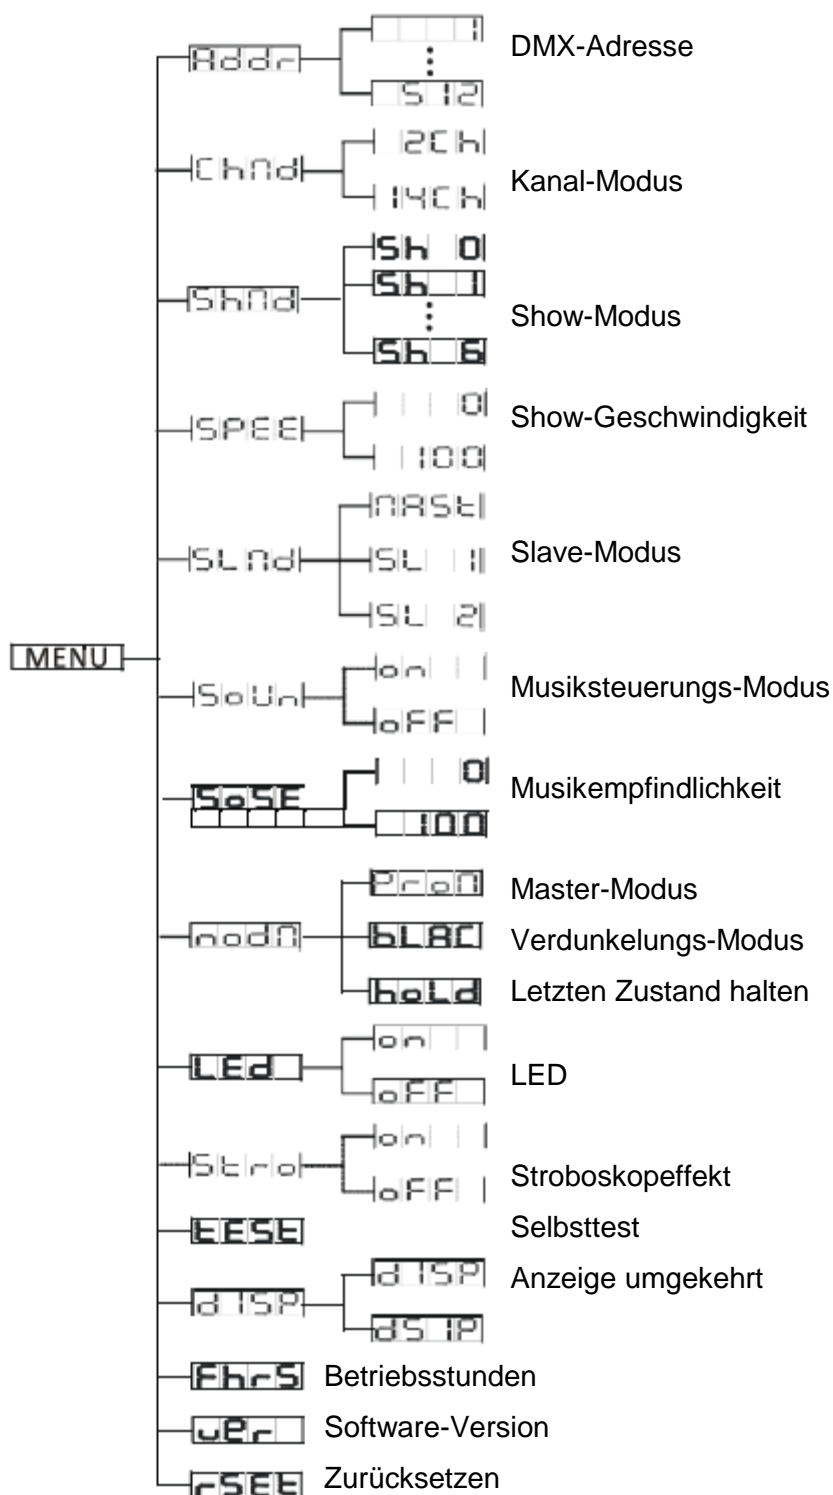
MENU

Addr
1
⋮
512
DMX-Adresse

ChNd
2Ch
14Ch
Kanal-Modus

ShNd
Sh 0
Sh 1
⋮
Sh 6
Show-Modus

SPEE
0
100
Show-Geschwindigkeit

SLNd
NASt
SL 1
SL 2
Slave-Modus

SoUn
on
oFF
Musiksteuerungs-Modus

SoSE
0
100
Musikempfindlichkeit

nodN
ProN
Master-Modus
bLAC
Verdunkelungs-Modus
hoLd
Letzten Zustand halten

LEd
on
oFF
LED

Stro
on
oFF
Stroboskopeffekt

tESt
Selbsttest

d ISP
d ISP
dS IP
Anzeige umgekehrt

FhrS
Betriebsstunden

uEr
Software-Version

rSEt
Zurücksetzen